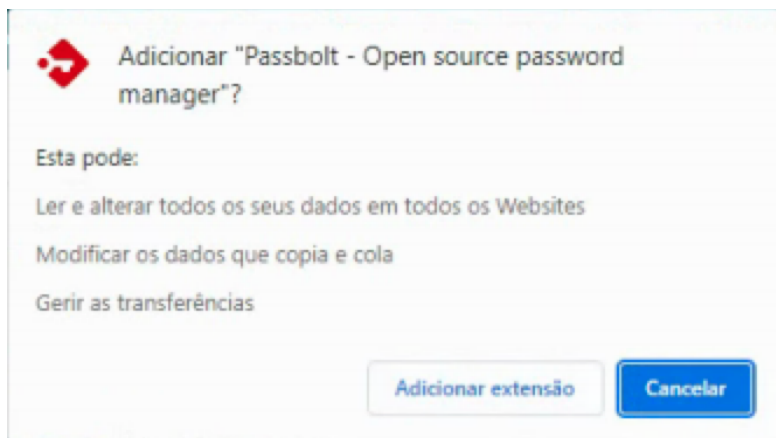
Adicionar "Passbolt - Open source password manager"?

Esta pode:

Ler e alterar todos os seus dados em todos os Websites

Modificar os dados que copia e cola

Gerir as transferências

Adicionar extensão

Cancelar